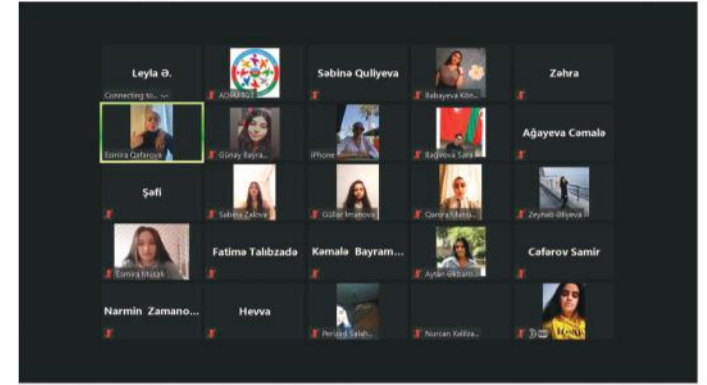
Leyla Ə.
Connecting to...

AGRARIGT

Səbinə Quliyeva

Babayeva Kön...

Zəhra

Esmira Qafarova

Günay Bayra...

iPhone

Bağırova Sara

Ağayeva Cəmalə

Şəfi

Sabina Zalova

Güllər Imanova

Qamira Mamu...

Zeynab Əliyeva

Esmira Musali

Fatimə Talıbzadə

Kəmalə Bayram...

Aytən Əkbərov...

Cəfərov Samir

Narmin Zamano...

Hevva

Perizad Salah...

Nurcan Xəlilza...